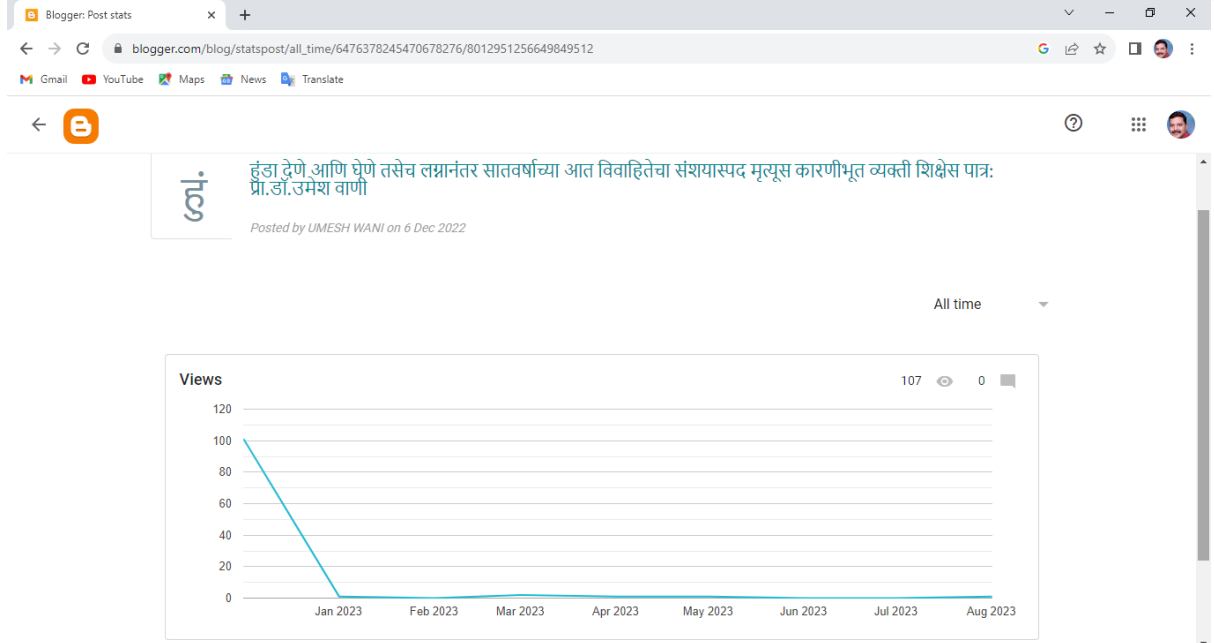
Blogger: Post stats

blogger.com/blog/statspost/all_time/6476378245470678276/8012951256649849512

Gmail YouTube Maps News Translate

हुं

हुंडा देणे आणि घेणे तसेच लग्नानंतर सातवर्षाच्या आत विवाहितेचा संशयास्पद मृत्यूस कारणीभूत व्यक्ती शिक्षेस पात्र: प्रा.डॉ.उमेश वाणी

Posted by UMESH WANI on 6 Dec 2022

All time

Views

107 0

120
100
80
60
40
20
0

Jan 2023 Feb 2023 Mar 2023 Apr 2023 May 2023 Jun 2023 Jul 2023 Aug 2023